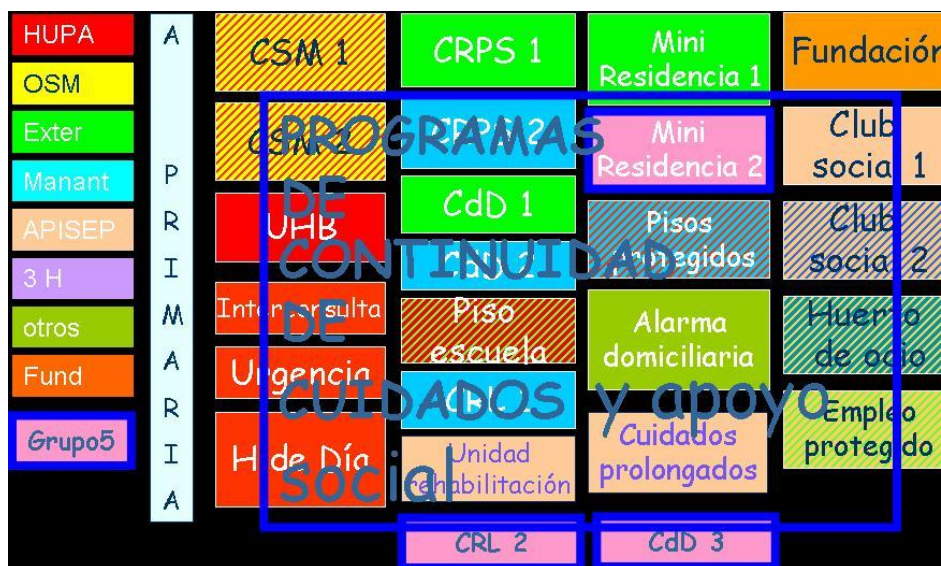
HUPA
OSM
Exter
Manant
APISEP
3 H
otros
Fund

Grupo5

A
PRIMARIA

CSM 1
CSM 2
UHB
Interconsulta
Urgencia
H de Día

CRPS 1
CRPS 2
CdD 1
CdD 2
Piso escuela
CRL
Unidad rehabilitación
CRL 2

Mini Residencia 1
Mini Residencia 2
Pisos protegidos
Alarma domiciliaria
Cuidados prolongados
CdD 3

Fundación
Club social 1
Club social 2
Huerto de ocio
Empleo protegido

PROGRAMAS DE CONTINUIDAD DE CUIDADOS y apoyo social